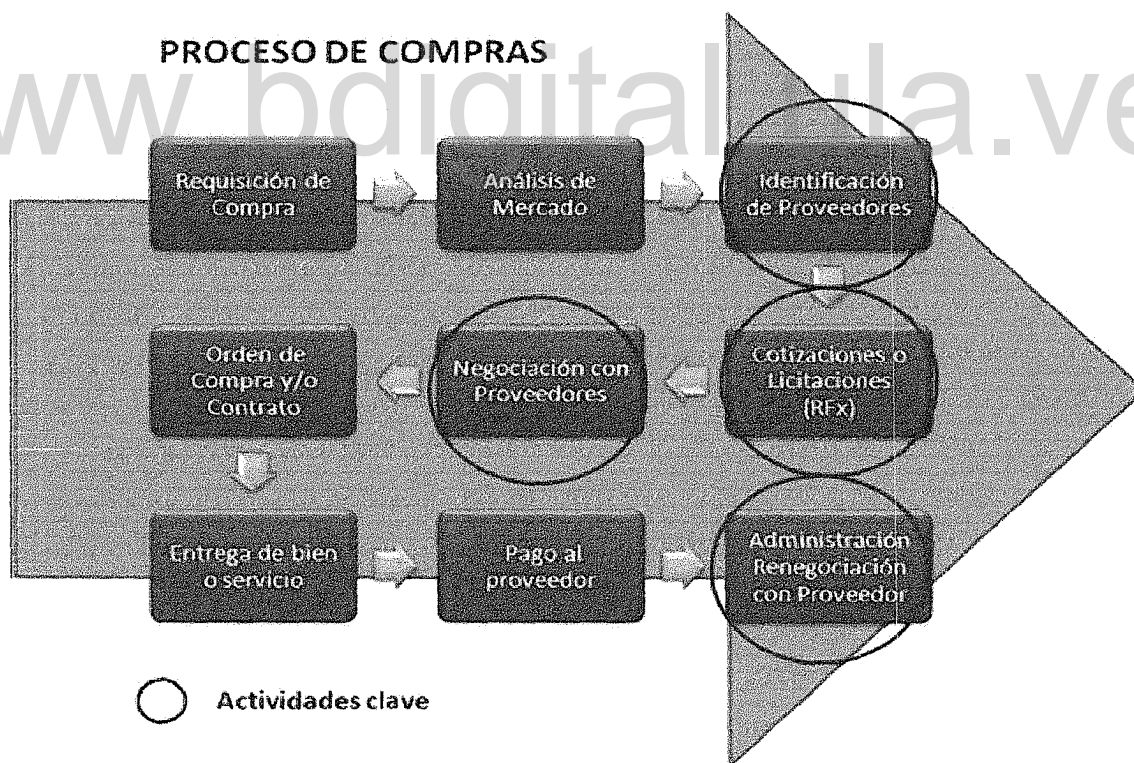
PROCESO DE COMPRAS

www.bdigital.ula.ve

Requisición de Compra

Análisis de Mercado

Identificación de Proveedores

Cotizaciones o Licitaciones (RFx)

Negociación con Proveedores

Orden de Compra y/o Contrato

Entrega de bien o servicio

Pago al proveedor

Administración Renegociación con Proveedor

Actividades clave